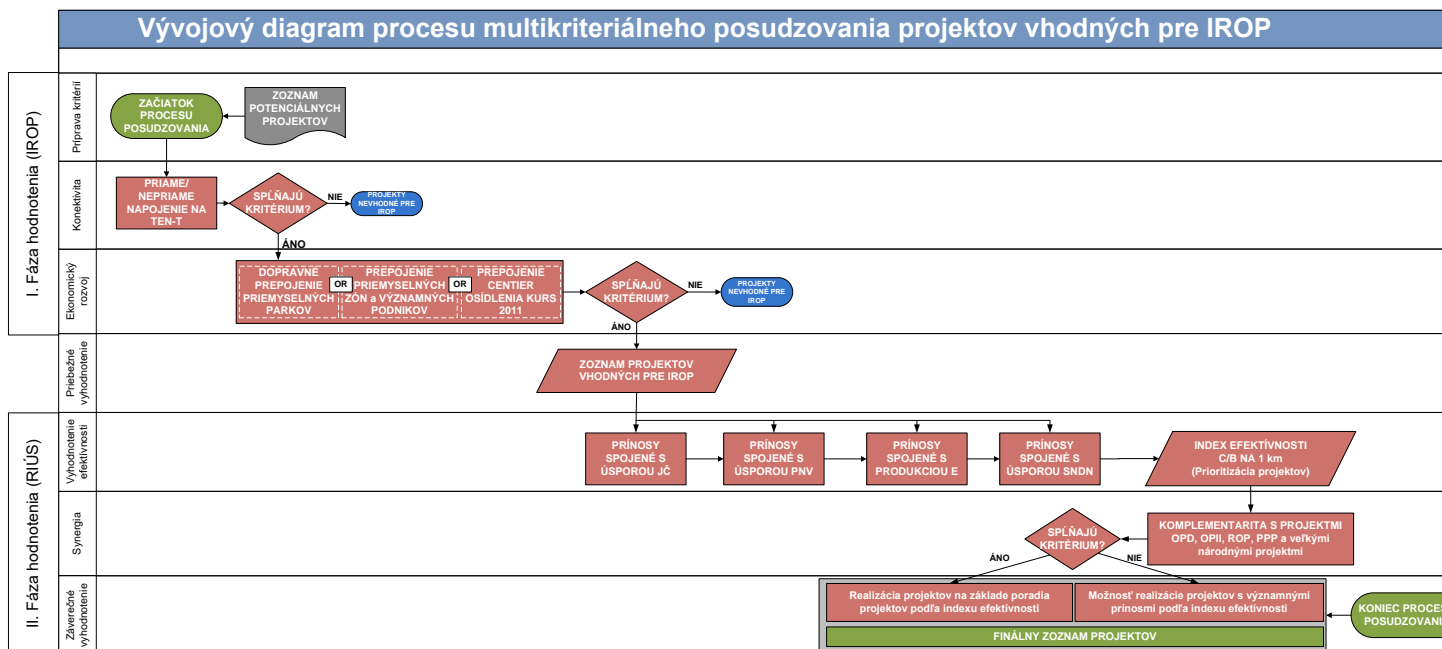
Vývojový diagram procesu multikriteriálneho posudzovania projektov vhodných pre IROP

I. Fáza hodnotenia (IROP)

Príprava kritérií

ZAČIATOK PROCESU POSUDZOVANIA

ZOZNAM POTENCIÁLNYCH PROJEKTOV

Konektivita

PRIAME/ NEPRIAME NAPOJENIE NA TEN-T

SPĹŇAJÚ KRITÉRIUM?

NIE

PROJEKTY NEVHODNÉ PRE IROP

ÁNO

Ekonomický rozvoj

DOPRAVNÉ PREPOJENIE PRIEMYSELNÝCH PARKOV

OR

PREPOJENIE PRIEMYSELNÝCH ZÓN a VÝZNAMNÝCH PODNIKOV

OR

PREPOJENIE CENTIER OSÍDLENIA KURS 2011

SPĹŇAJÚ KRITÉRIUM?

NIE

PROJEKTY NEVHODNÉ PRE IROP

ÁNO

Priebežné vyhodnotenie

ZOZNAM PROJEKTOV VHODNÝCH PRE IROP

II. Fáza hodnotenia (RIÚS)

Vyhodnotenie efektívnosti

PRÍNOSY SPOJENÉ S ÚSPOROU JČ

PRÍNOSY SPOJENÉ S ÚSPOROU PNV

PRÍNOSY SPOJENÉ S PRODUKCIOU E

PRÍNOSY SPOJENÉ S ÚSPOROU SNDN

INDEX EFEKTÍVNOSTI C/B NA 1 km (Prioritizácia projektov)

Synergia

SPĹŇAJÚ KRITÉRIUM?

KOMPLEMENTARITA S PROJEKTMI OPD, OPII, ROP, PPP a veľkými národnými projektmi

ÁNO

NIE

Záverečné vyhodnotenie

Realizácia projektov na základe poradia projektov podľa indexu efektívnosti

Možnosť realizácie projektov s významnými prínosmi podľa indexu efektívnosti

KONIEC PROCES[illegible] POSUDZOVANI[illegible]

FINÁLNY ZOZNAM PROJEKTOV